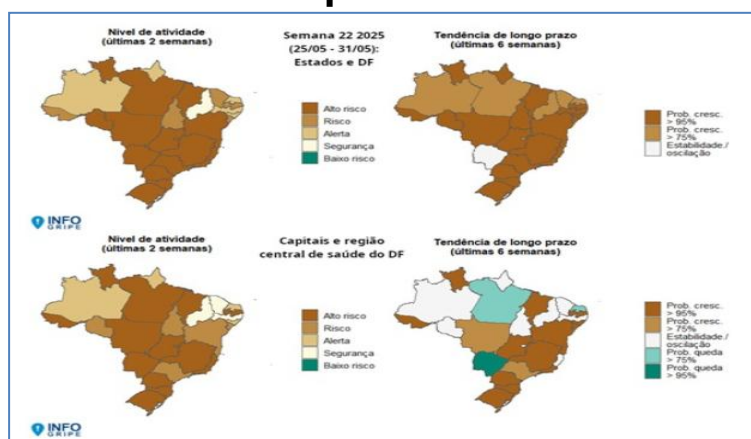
Nível de atividade
(últimas 2 semanas)

Semana 22 2025
(25/05 - 31/05):
Estados e DF

Tendência de longo prazo
(últimas 6 semanas)

Alto risco
Risco
Alerta
Segurança
Baixo risco

Prob. cresc. > 95%
Prob. cresc. > 75%
Estabilidade / oscilação

INFO GRIPE

Nível de atividade
(últimas 2 semanas)

Capitais e região central de saúde do DF

Tendência de longo prazo
(últimas 6 semanas)

Alto risco
Risco
Alerta
Segurança
Baixo risco

Prob. cresc. > 95%
Prob. cresc. > 75%
Estabilidade / oscilação
Prob. queda > 75%
Prob. queda > 95%

INFO GRIPE